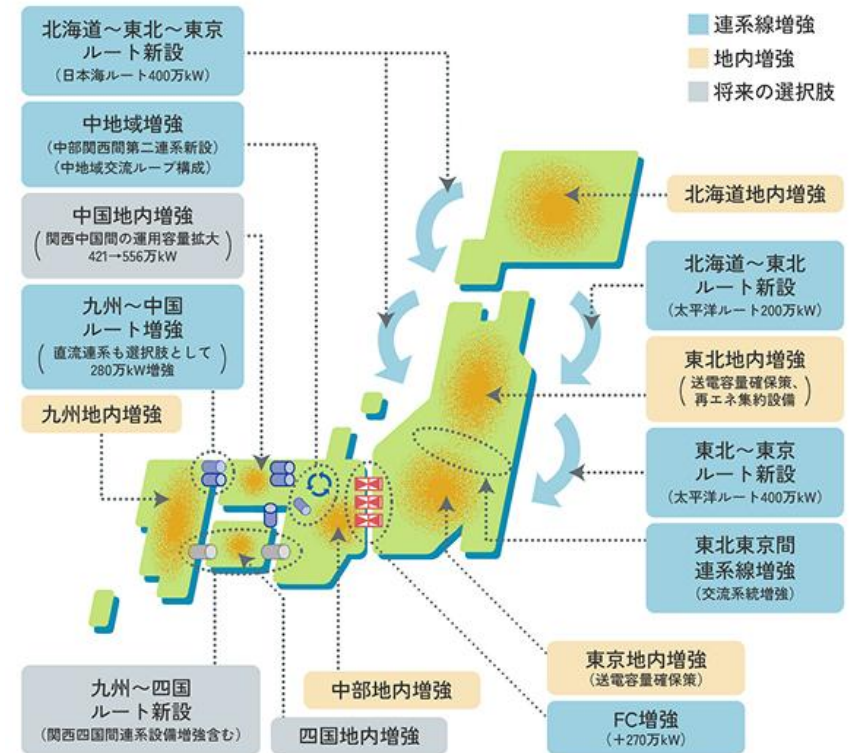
連系線増強
地内増強
将来の選択肢

北海道～東北～東京
ルート新設
（日本海ルート400万kW）

中地域増強
（中部関西間第二連系新設）
（中地域交流ループ構成）

中国地内増強
（関西中国間の運用容量拡大
421→556万kW）

九州～中国
ルート増強
（直流連系も選択肢として
280万kW増強）

九州地内増強

北海道地内増強

北海道～東北
ルート新設
（太平洋ルート200万kW）

東北地内増強
（送電容量確保策、
再エネ集約設備）

東北～東京
ルート新設
（太平洋ルート400万kW）

東北東京間
連系線増強
（交流系統増強）

東京地内増強
（送電容量確保策）

FC増強
（＋270万kW）

中部地内増強

四国地内増強

九州～四国
ルート新設
（関西四国間連系設備増強含む）